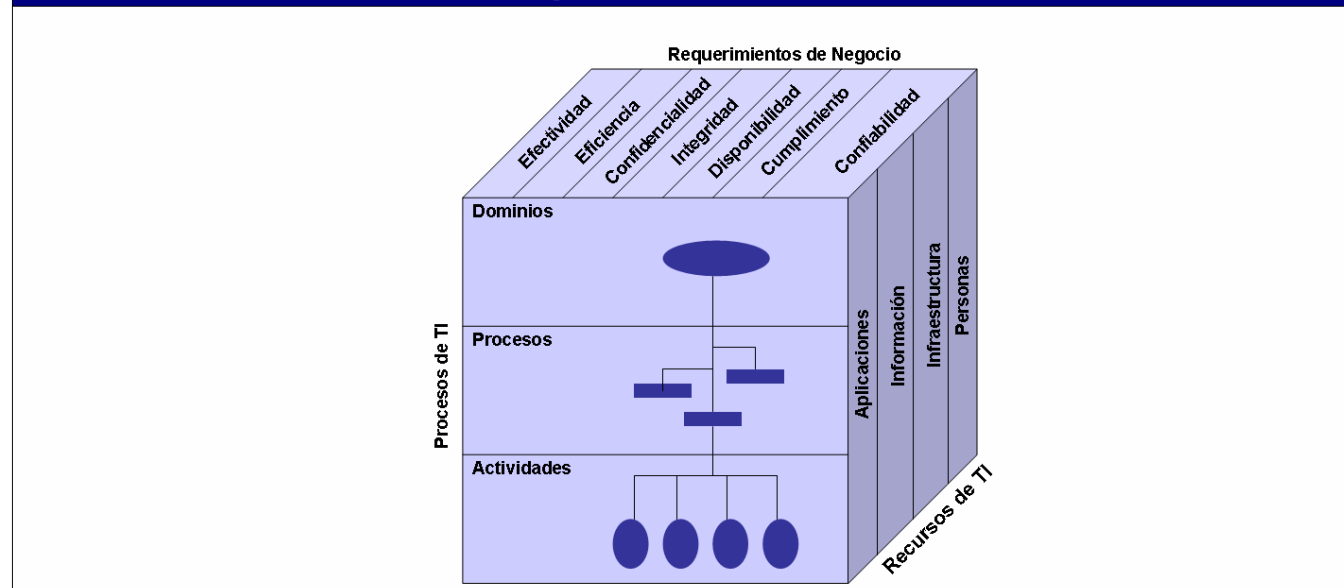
Requerimientos de Negocio

Efectividad
Eficiencia
Confidencialidad
Integridad
Disponibilidad
Cumplimiento
Confiabilidad

Procesos de TI

Dominios

Procesos

Actividades

Aplicaciones
Información
Infraestructura
Personas

Recursos de TI